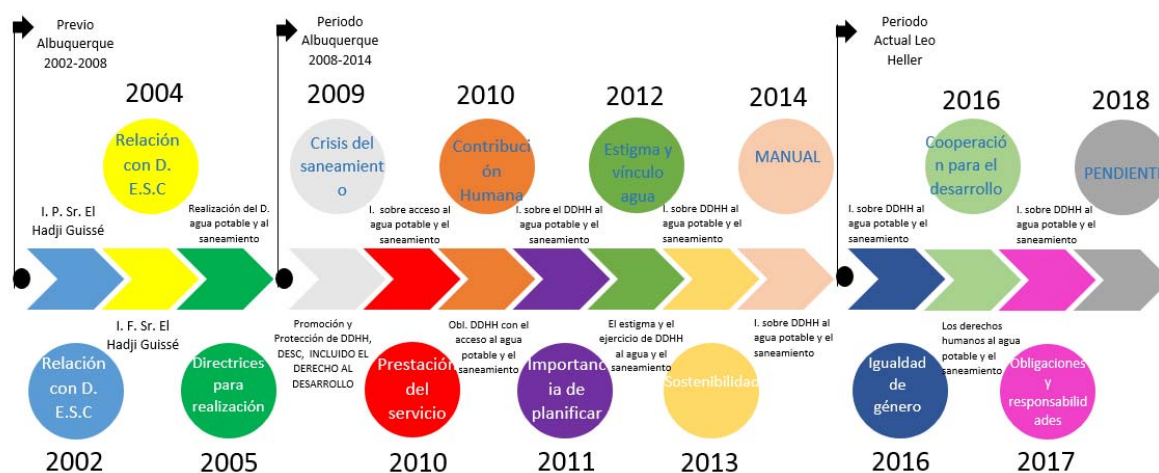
Previo Albuquerque 2002-2008

Periodo Albuquerque 2008-2014

Periodo Actual Leo Heller

2004

Relación con D. E.S.C

2009

Crisis del saneamiento

2010

Contribución Humana

2012

Estigma y vínculo agua

2014

MANUAL

2016

Cooperación para el desarrollo

2018

PENDIENTE

I. P. Sr. El Hadji Guissé

Realización del D. agua potable y al saneamiento

I. sobre acceso al agua potable y al saneamiento

I. sobre el DDHH al agua potable y al saneamiento

I. sobre DDHH al agua potable y el saneamiento

I. sobre DDHH al agua potable y el saneamiento

I. sobre DDHH al agua potable y el saneamiento

I. F. Sr. El Hadji Guissé

Promoción y Protección de DDHH, DESC, INCLUIDO EL DERECHO AL DESARROLLO

Obl. DDHH con el acceso al agua potable y el saneamiento

El estigma y el ejercicio de DDHH al agua y el saneamiento

I. sobre DDHH al agua potable y el saneamiento

Los derechos humanos al agua potable y el saneamiento

Relación con D. E.S.C

Directrices para realización

Prestación del servicio

Importancia de planificar

Sostenibilidad

Igualdad de género

Obligaciones y responsabilidades

2002

2005

2010

2011

2013

2016

2017